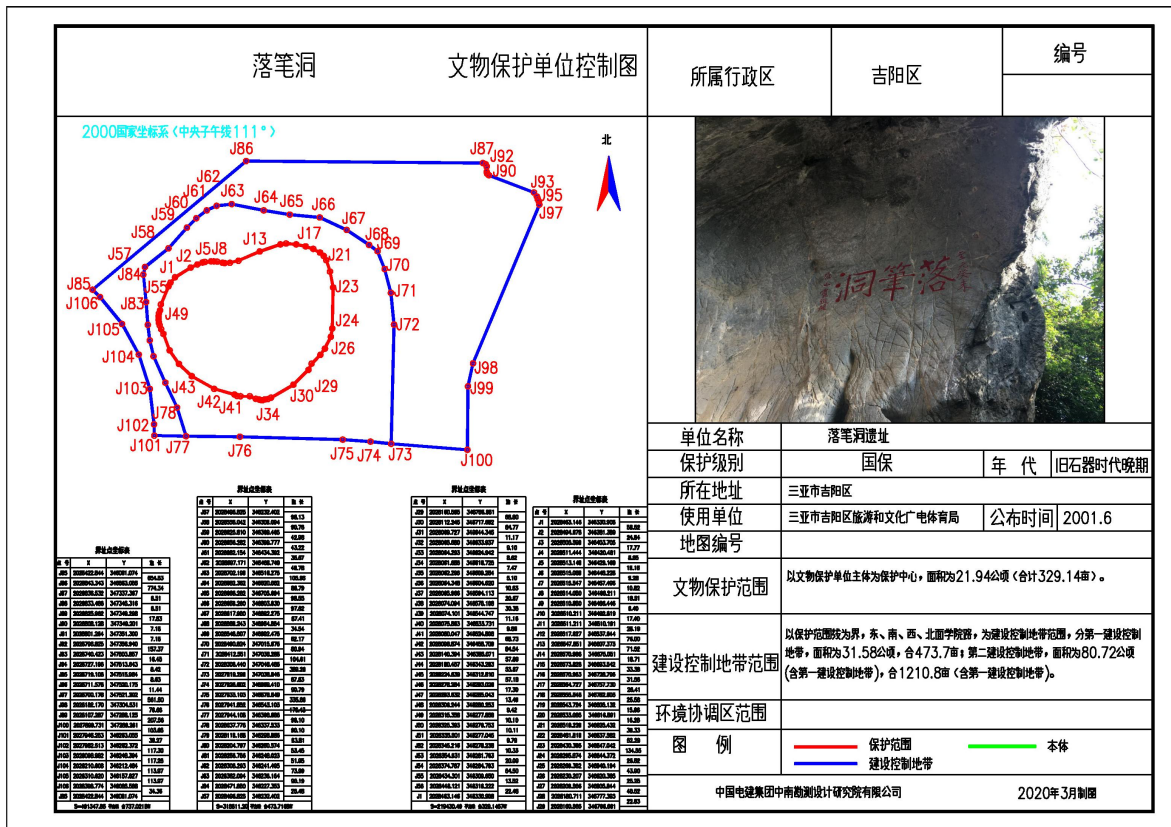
落笔洞　　文物保护单位控制图

所属行政区　吉阳区　编号

2000国家坐标系（中央子午线111°）

北

J86 J87 J92 J90 J93 J95 J97 J62 J61 J60 J63 J64 J65 J66 J67 J59 J58 J68 J69 J57 J2 J5J8 J13 J17 J21 J84 J1 J70 J85 J106 J55 J23 J71 J83 J49 J24 J72 J105 J26 J104 J98 J103 J43 J29 J99 J42 J41 J34 J30 J78 J102 J101 J77 J76 J75 J74 J73 J100

界址点坐标表

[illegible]

界址点坐标表

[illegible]

界址点坐标表

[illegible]

界址点坐标表

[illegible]

| 单位名称 | 落笔洞遗址 | | |
|---|---|---|---|
| 保护级别 | 国保 | 年　代 | 旧石器时代晚期 |
| 所在地址 | 三亚市吉阳区 | | |
| 使用单位 | 三亚市吉阳区旅游和文化广电体育局 | 公布时间 | 2001.6 |
| 地图编号 | | | |
| 文物保护范围 | 以文物保护单位主体为保护中心，面积为21.94公顷（合计329.14亩）。 | | |
| 建设控制地带范围 | 以保护范围线为界，东、南、西、北面学院路，为建设控制地带范围，分第一建设控制地带，面积为31.58公顷，合473.7亩；第二建设控制地带，面积为80.72公顷（含第一建设控制地带），合1210.8亩（含第一建设控制地带）。 | | |
| 环境协调区范围 | | | |
| 图　例 | 保护范围　建设控制地带　本体 | | |

中国电建集团中南勘测设计研究院有限公司　2020年3月制图